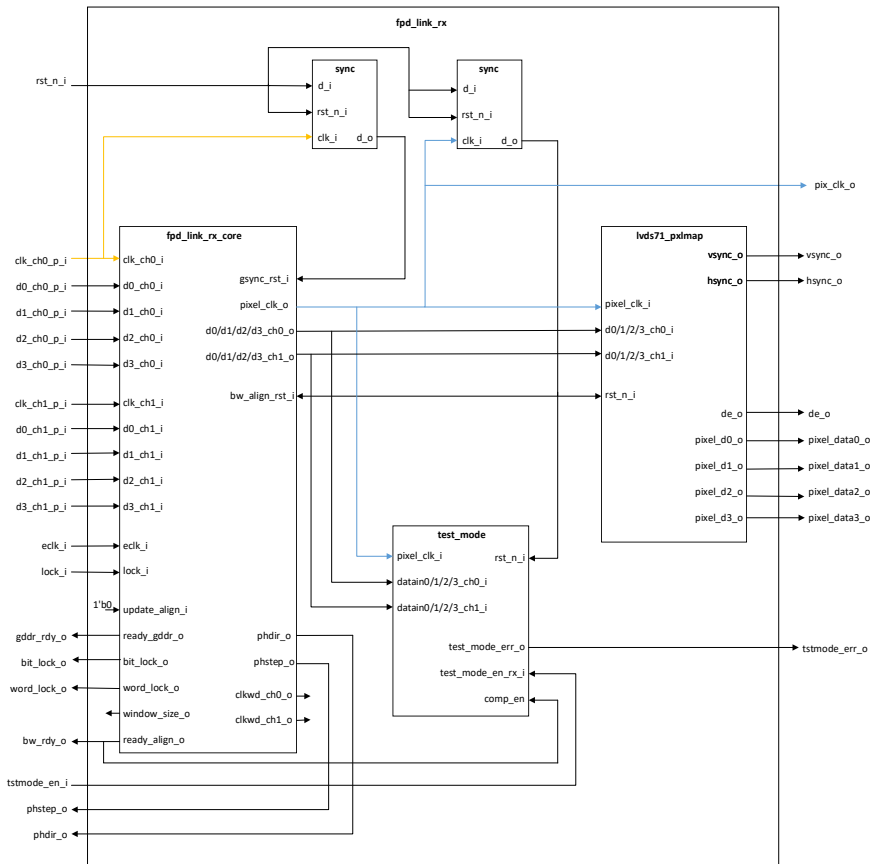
fpd_link_rx

rst_n_i

sync
d_i
rst_n_i
clk_i
d_o

sync
d_i
rst_n_i
clk_i
d_o

pix_clk_o

fpd_link_rx_core
clk_ch0_p_i
clk_ch0_i
d0_ch0_p_i
d0_ch0_i
d1_ch0_p_i
d1_ch0_i
d2_ch0_p_i
d2_ch0_i
d3_ch0_p_i
d3_ch0_i
clk_ch1_p_i
clk_ch1_i
d0_ch1_p_i
d0_ch1_i
d1_ch1_p_i
d1_ch1_i
d2_ch1_p_i
d2_ch1_i
d3_ch1_p_i
d3_ch1_i
eclk_i
eclk_i
lock_i
lock_i
1'b0
update_align_i
gddr_rdy_o
ready_gddr_o
bit_lock_o
bit_lock_o
word_lock_o
word_lock_o
window_size_o
bw_rdy_o
ready_align_o
tstmode_en_i
phstep_o
phdir_o

gsync_rst_i
pixel_clk_o
d0/d1/d2/d3_ch0_o
d0/d1/d2/d3_ch1_o
bw_align_rst_i
phdir_o
phstep_o
clkwd_ch0_o
clkwd_ch1_o

lvds71_pxlmap
vsync_o
vsync_o
hsync_o
hsync_o
pixel_clk_i
d0/1/2/3_ch0_i
d0/1/2/3_ch1_i
rst_n_i
de_o
de_o
pixel_d0_o
pixel_data0_o
pixel_d1_o
pixel_data1_o
pixel_d2_o
pixel_data2_o
pixel_d3_o
pixel_data3_o

test_mode
pixel_clk_i
rst_n_i
datain0/1/2/3_ch0_i
datain0/1/2/3_ch1_i
test_mode_err_o
tstmode_err_o
test_mode_en_rx_i
comp_en